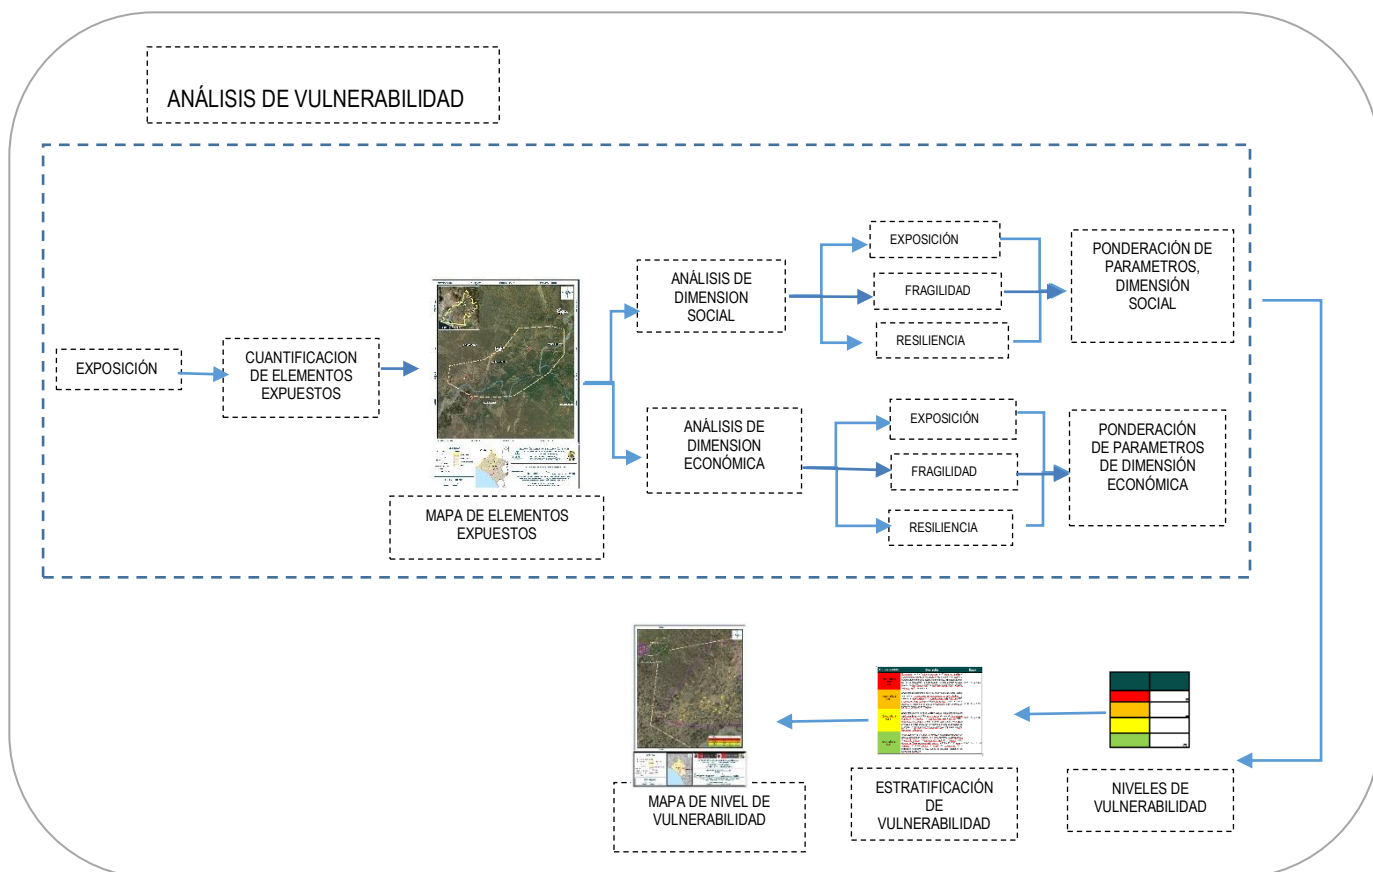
ANÁLISIS DE VULNERABILIDAD

EXPOSICIÓN

CUANTIFICACION DE ELEMENTOS EXPUESTOS

MAPA DE ELEMENTOS EXPUESTOS

ANÁLISIS DE DIMENSION SOCIAL

EXPOSICIÓN

FRAGILIDAD

RESILIENCIA

PONDERACIÓN DE PARAMETROS, DIMENSIÓN SOCIAL

ANÁLISIS DE DIMENSION ECONÓMICA

EXPOSICIÓN

FRAGILIDAD

RESILIENCIA

PONDERACIÓN DE PARAMETROS DE DIMENSIÓN ECONÓMICA

NIVELES DE VULNERABILIDAD

ESTRATIFICACIÓN DE VULNERABILIDAD

MAPA DE NIVEL DE VULNERABILIDAD